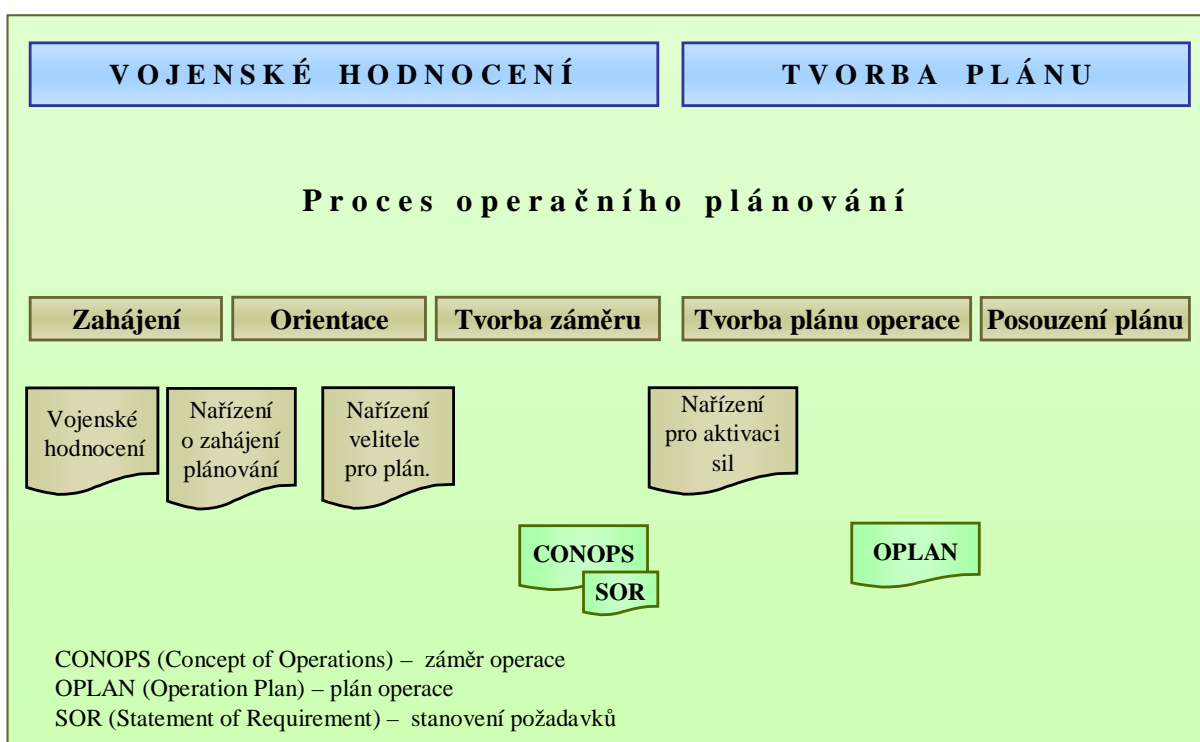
VOJENSKÉ HODNOCENÍ

TVORBA PLÁNU

Proces operačního plánování

Zahájení

Orientace

Tvorba záměru

Tvorba plánu operace

Posouzení plánu

Vojenské hodnocení

Nařízení o zahájení plánování

Nařízení velitele pro plán.

Nařízení pro aktivaci sil

CONOPS

SOR

OPLAN

CONOPS (Concept of Operations) – záměr operace
OPLAN (Operation Plan) – plán operace
SOR (Statement of Requirement) – stanovení požadavků